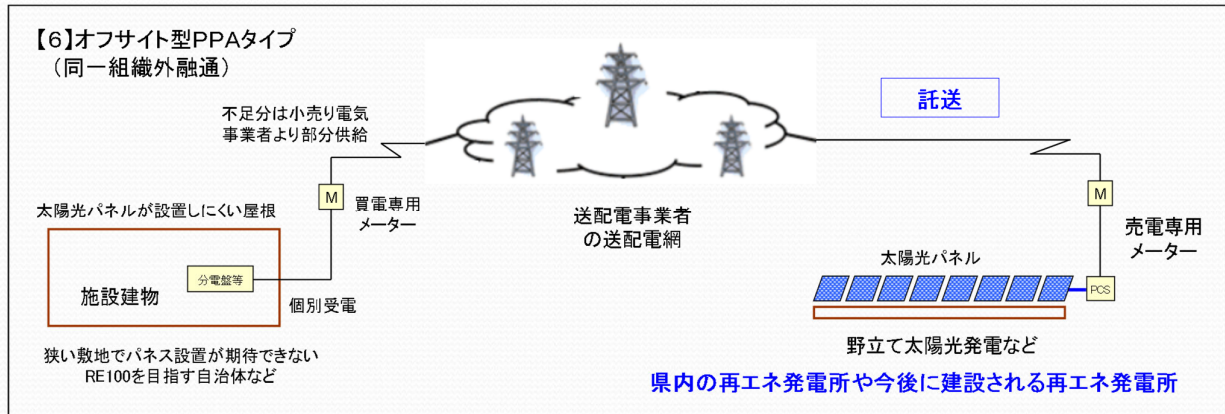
【6】オフサイト型PPAタイプ
（同一組織外融通）

託送

不足分は小売り電気事業者より部分供給

M

買電専用メーター

太陽光パネルが設置しにくい屋根

施設建物

分電盤等

個別受電

狭い敷地でパネス設置が期待できない
RE100を目指す自治体など

送配電事業者の送配電網

M

売電専用メーター

太陽光パネル

PCS

野立て太陽光発電など

県内の再エネ発電所や今後に建設される再エネ発電所